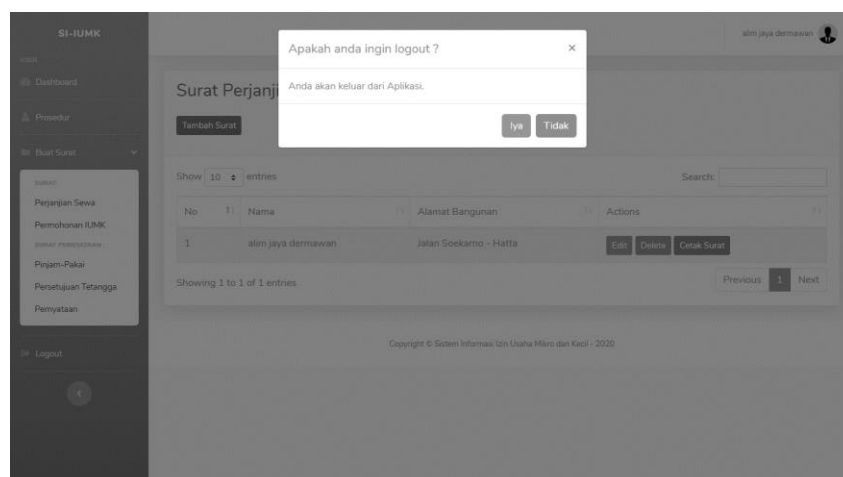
SI-IUMK

Dashboard

Prosedur

Buat Surat

SURAT

Perjanjian Sewa

Permohonan IUMK

SURAT PERNYATAAN

Pinjam-Pakai

Persetujuan Tetangga

Pernyataan

Logout

alim jaya dermawan

Surat Perjanji

Tambah Surat

Show 10 entries

Search:

| No | Nama | Alamat Bangunan | Actions |
|---|---|---|---|
| 1 | alim jaya dermawan | Jalan Soekarno - Hatta | Edit Delete Cetak Surat |

Showing 1 to 1 of 1 entries

Previous 1 Next

Copyright © Sistem Informasi Izin Usaha Mikro dan Kecil - 2020

Apakah anda ingin logout ?

×

Anda akan keluar dari Aplikasi.

Iya Tidak